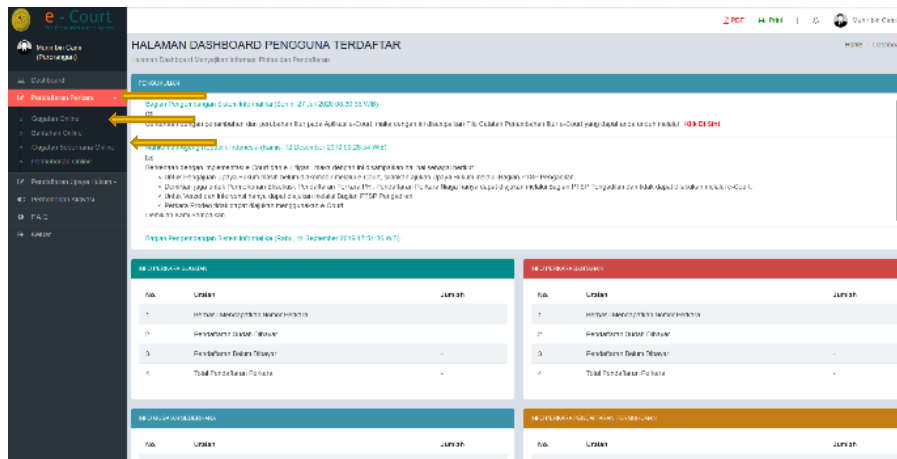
e - Court

Mahkamah Agung

(Perorangan)

Dashboard

Pendaftaran Perkara

Gugatan Online

Bantahan Online

Gugatan Sederhana Online

Permohonan Online

Pendaftaran Upaya Hukum

Pembayaran Meterai

FAQ

Keluar

PDF Print

HALAMAN DASHBOARD PENGGUNA TERDAFTAR

Halaman Dashboard Menyajikan Informasi Status dan Pendaftaran

Home / Dashboard

PENGUMUMAN

Bagian Pengembangan Sistem Informatika (Senin, 27 Juli 2020 08:30:35 WIB)

Diberitahukan dengan penambahan fitur pembaharuan pada Aplikasi e-Court, maka dengan ini kami sampaikan File Catatan Pembaharuan Versi e-Court yang dapat di unduh melalui Klik Disini

Mahkamah Agung Republik Indonesia (Kamis, 12 Desember 2019 08:28:04 WIB)

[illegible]

Bagian Pengembangan Sistem Informatika (Rabu, 11 September 2019 17:51:35 WIB)

REGISTER PERKARA GUGATAN

| No. | Uraian | Jumlah |
|---|---|---|
| 1 | Perkara Menunggu Pendaftaran | |
| 2 | Pendaftaran Sudah Dibayar | |
| 3 | Pendaftaran Belum Dibayar | - |
| 4 | Total Pendaftaran Perkara | - |

REGISTER PERKARA BANTAHAN

| No. | Uraian | Jumlah |
|---|---|---|
| 1 | Perkara Menunggu Pendaftaran | |
| 2 | Pendaftaran Sudah Dibayar | |
| 3 | Pendaftaran Belum Dibayar | - |
| 4 | Total Pendaftaran Perkara | - |

REGISTER PERKARA GUGATAN SEDERHANA

| No. | Uraian | Jumlah |
|---|---|---|

REGISTER PERKARA PENDAFTARAN PERMOHONAN

| No. | Uraian | Jumlah |
|---|---|---|